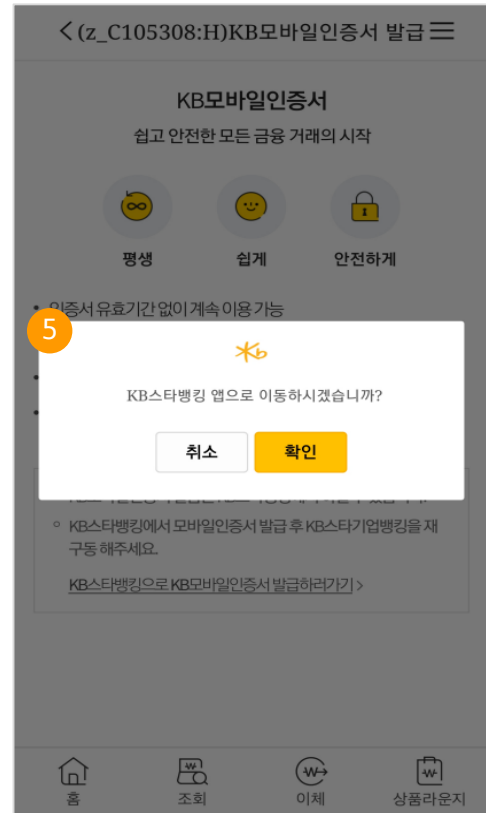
(z_C105308:H)KB모바일인증서 발급

KB모바일인증서

쉽고 안전한 모든 금융 거래의 시작

평생 쉽게 안전하게

• 인증서 유효기간 없이 계속 이용 가능

5

KB스타뱅킹 앱으로 이동하시겠습니까?

취소 확인

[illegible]

◦ KB스타뱅킹에서 모바일인증서 발급 후 KB스타기업뱅킹을 재구동 해주세요.

KB스타뱅킹으로 KB모바일인증서 발급하러가기 >

홈 조회 이체 상품라운지